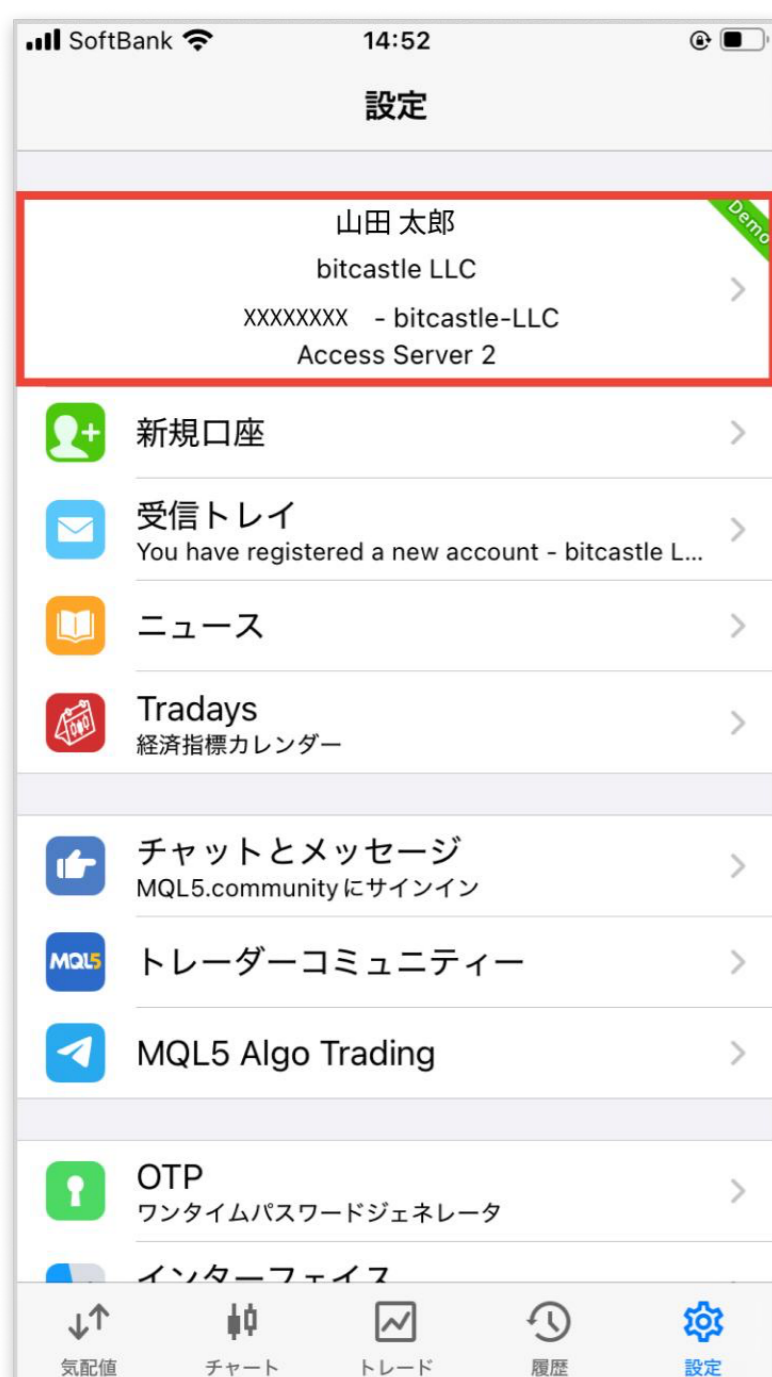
SoftBank 14:52

設定

Demo

山田 太郎
bitcastle LLC
XXXXXXXX - bitcastle-LLC
Access Server 2

新規口座

受信トレイ
You have registered a new account - bitcastle L...

ニュース

Tradays
経済指標カレンダー

チャットとメッセージ
MQL5.community にサインイン

MQL5
トレーダーコミュニティー

MQL5 Algo Trading

OTP
ワンタイムパスワードジェネレータ

インターフェイス

気配値 チャート トレード 履歴 設定